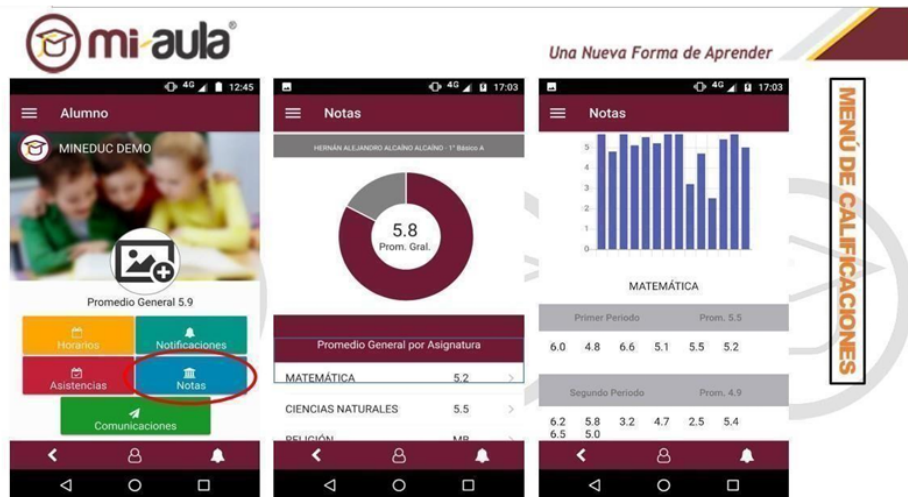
mi-aula®

Una Nueva Forma de Aprender

4G 12:45

Alumno

MINEDUC DEMO

Promedio General 5.9

Horarios

Notificaciones

Asistencias

Notas

Comunicaciones

4G 17:03

Notas

HERNÁN ALEJANDRO ALCAÍNO ALCAÍNO - 1° Básico A

5.8
Prom. Gral.

Promedio General por Asignatura

| MATEMÁTICA | 5.2 |
|---|---|
| CIENCIAS NATURALES | 5.5 |
| RELIGIÓN | MB |

4G 17:03

Notas

5
4
3
2
1

MATEMÁTICA

Primer Periodo Prom. 5.5

6.0 4.8 6.6 5.1 5.5 5.2

Segundo Periodo Prom. 4.9

6.2 5.8 3.2 4.7 2.5 5.4
6.5 5.0

MENÚ DE CALIFICACIONES